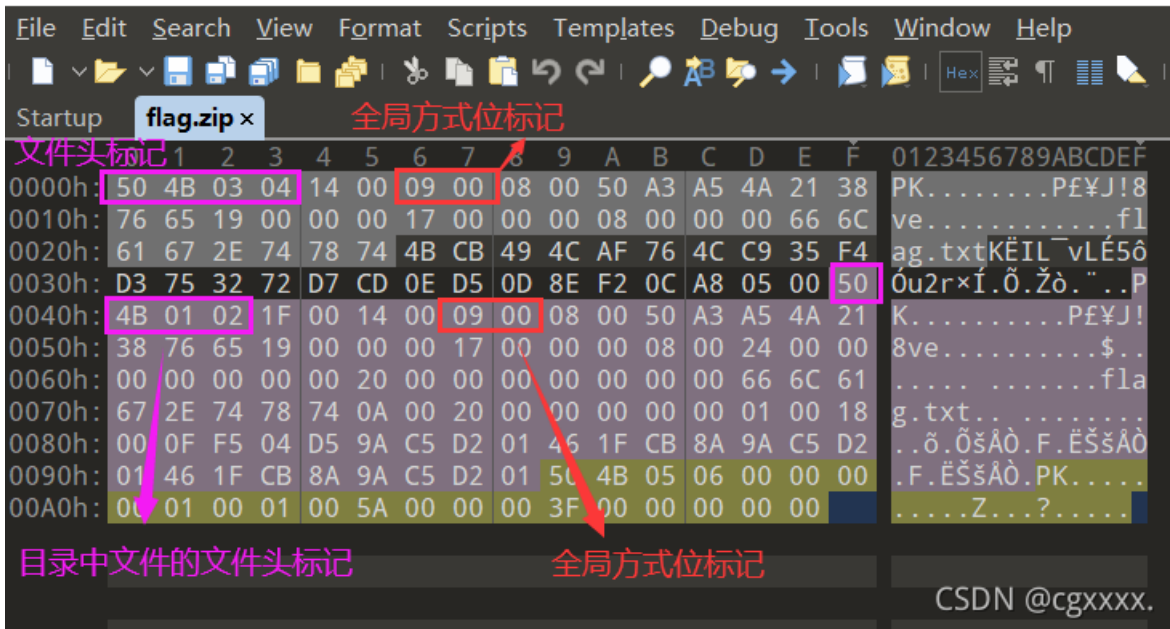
File Edit Search View Format Scripts Templates Debug Tools Window Help

Hex ¶

Startup flag.zip ×

全局方式位标记

文件头标记

| | 0 | 1 | 2 | 3 | 4 | 5 | 6 | 7 | 8 | 9 | A | B | C | D | E | F | 0123456789ABCDEF |
|---|---|---|---|---|---|---|---|---|---|---|---|---|---|---|---|---|---|
| 0000h: | 50 | 4B | 03 | 04 | 14 | 00 | 09 | 00 | 08 | 00 | 50 | A3 | A5 | 4A | 21 | 38 | PK........P£¥J!8 |
| 0010h: | 76 | 65 | 19 | 00 | 00 | 00 | 17 | 00 | 00 | 00 | 08 | 00 | 00 | 00 | 66 | 6C | ve............fl |
| 0020h: | 61 | 67 | 2E | 74 | 78 | 74 | 4B | CB | 49 | 4C | AF | 76 | 4C | C9 | 35 | F4 | ag.txtKËIL¯vLÉ5ô |
| 0030h: | D3 | 75 | 32 | 72 | D7 | CD | 0E | D5 | 0D | 8E | F2 | 0C | A8 | 05 | 00 | 50 | Óu2r×Í.Õ.Žò.¨..P |
| 0040h: | 4B | 01 | 02 | 1F | 00 | 14 | 00 | 09 | 00 | 08 | 00 | 50 | A3 | A5 | 4A | 21 | K..........P£¥J! |
| 0050h: | 38 | 76 | 65 | 19 | 00 | 00 | 00 | 17 | 00 | 00 | 00 | 08 | 00 | 24 | 00 | 00 | 8ve...........$.. |
| 0060h: | 00 | 00 | 00 | 00 | 00 | 20 | 00 | 00 | 00 | 00 | 00 | 00 | 00 | 66 | 6C | 61 | ..... .......fla |
| 0070h: | 67 | 2E | 74 | 78 | 74 | 0A | 00 | 20 | 00 | 00 | 00 | 00 | 00 | 01 | 00 | 18 | g.txt.. ........ |
| 0080h: | 00 | 0F | F5 | 04 | D5 | 9A | C5 | D2 | 01 | 46 | 1F | CB | 8A | 9A | C5 | D2 | ..õ.ÕšÅÒ.F.ËŠšÅÒ |
| 0090h: | 01 | 46 | 1F | CB | 8A | 9A | C5 | D2 | 01 | 50 | 4B | 05 | 06 | 00 | 00 | 00 | .F.ËŠšÅÒ.PK.... |
| 00A0h: | 00 | 01 | 00 | 01 | 00 | 5A | 00 | 00 | 00 | 3F | 00 | 00 | 00 | 00 | 00 | | .....Z...?..... |

目录中文件的文件头标记

全局方式位标记

CSDN @cgxxxx.